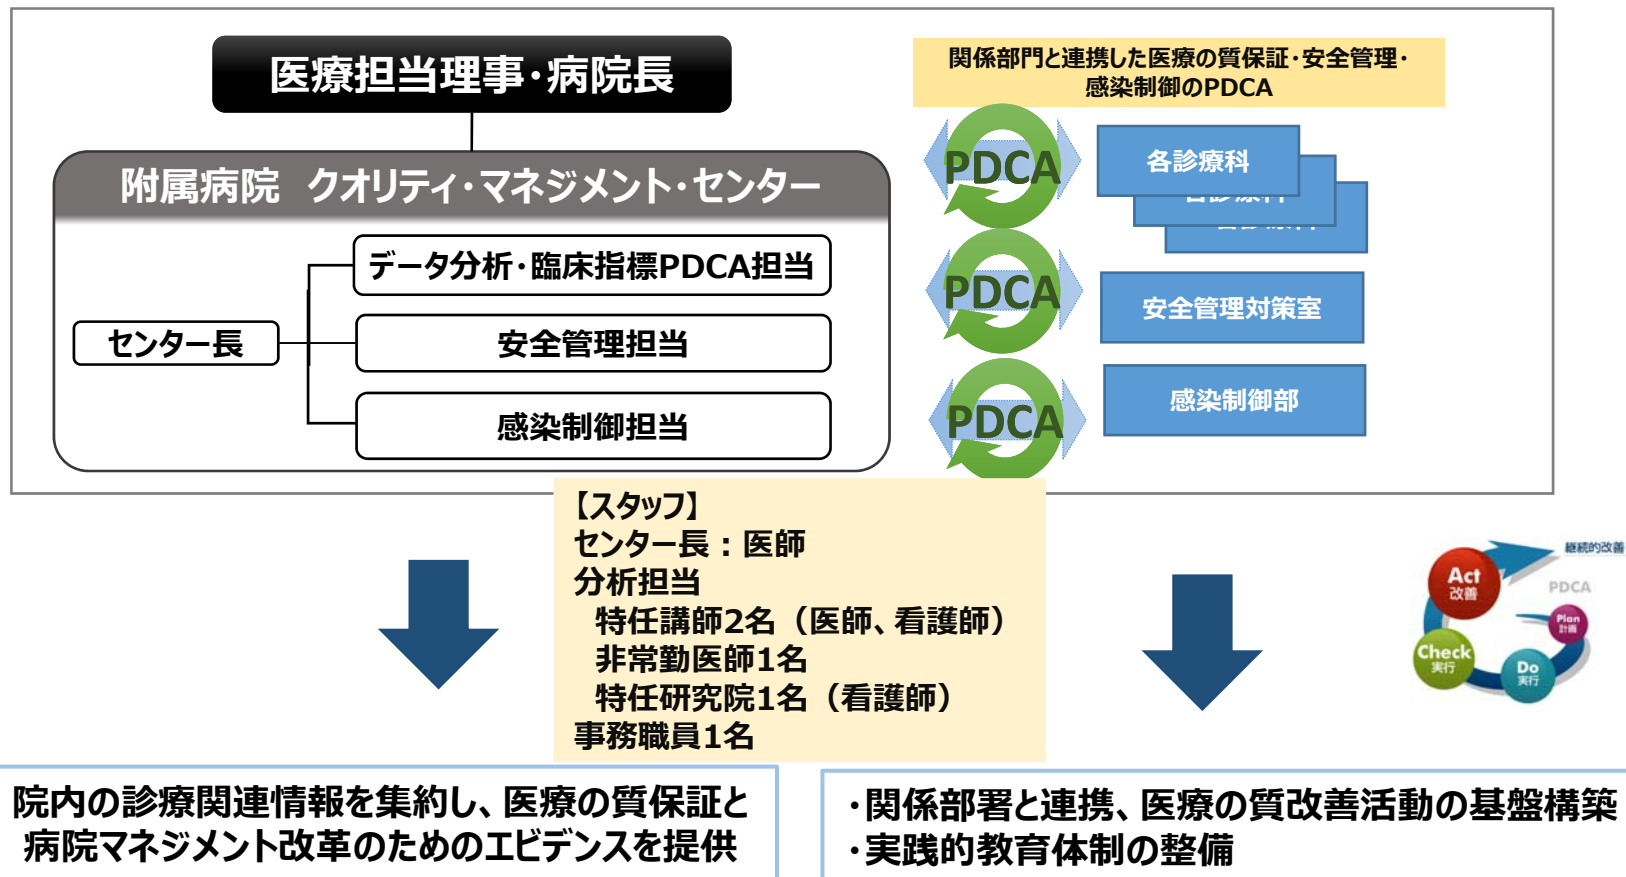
医療担当理事・病院長

附属病院　クオリティ・マネジメント・センター

センター長

データ分析・臨床指標PDCA担当

安全管理担当

感染制御担当

関係部門と連携した医療の質保証・安全管理・感染制御のPDCA

PDCA

各診療科

PDCA

安全管理対策室

PDCA

感染制御部

【スタッフ】
センター長：医師
分析担当
特任講師2名（医師、看護師）
非常勤医師1名
特任研究院1名（看護師）
事務職員1名

継続的改善
PDCA
Act 改善
Plan 計画
Check 実行
Do 実行

院内の診療関連情報を集約し、医療の質保証と病院マネジメント改革のためのエビデンスを提供

・関係部署と連携、医療の質改善活動の基盤構築
・実践的教育体制の整備